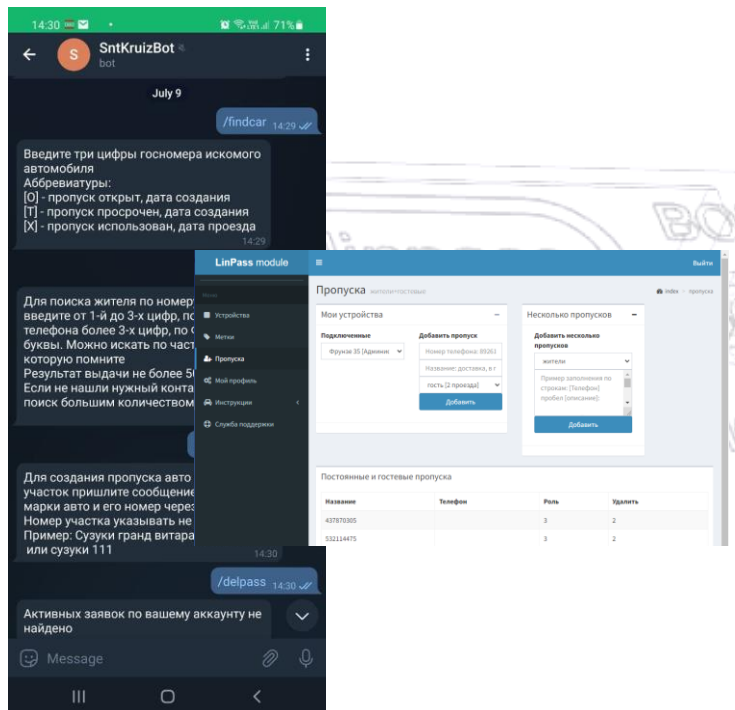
14:30 71%

SntKruizBot
bot

July 9

/findcar 14:29

Введите три цифры госномера искомого автомобиля
Аббревиатуры:
[O] - пропуск открыт, дата создания
[T] - пропуск просрочен, дата создания
[X] - пропуск использован, дата проезда
14:29

Для поиска жителя по номер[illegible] введите от 1-й до 3-х цифр, по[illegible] телефона более 3-х цифр, по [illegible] буквы. Можно искать по част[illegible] которую помните
Результат выдачи не более 5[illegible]
Если не нашли нужный конта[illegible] поиск большим количеством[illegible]

Для создания пропуска авто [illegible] участок пришлите сообщение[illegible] марки авто и его номер через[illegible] Номер участка указывать не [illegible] Пример: Сузуки гранд витара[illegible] или сузуки 111
14:30

/delpass 14:30

Активных заявок по вашему аккаунту не найдено

Message

LinPass module
Выйти

Меню
Устройства
Метки
Пропуска
Мой профиль
Инструкции
Служба поддержки

Пропуска жителя/гостевые
index > пропуска

Мои устройства
Подключенные
Фрунзе 35 [Админи
Добавить пропуск
Номер телефона: 89261
Название: доставка, в т
гость [2 проезда]
Добавить

Несколько пропусков
Добавить несколько пропусков
жители
Пример заполнения по строкам: [Телефон] пробел [описание]:
Добавить

Постоянные и гостевые пропуска

| Название | Телефон | Роль | Удалить |
|---|---|---|---|
| 437870305 | | 3 | 2 |
| 532114475 | | 3 | 2 |